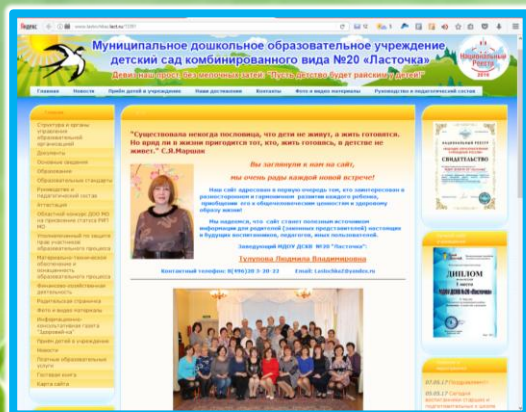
Яндекс www.lastochka-last.ru/?ID?

Муниципальное дошкольное образовательное учреждение детский сад комбинированного вида №20 «Ласточка»

Девиз наш прост без мелочных затей: "Пусть детство будет райским у детей!"

Национальный Реестр 2016

Главная | Новости | Прием детей в учреждение | Наши достижения | Контакты | Фото и видео материалы | Руководство и педагогический состав

Структура и органы управления образовательной организацией
Документы
Основные сведения
Образование
Образовательные стандарты
Руководство и педагогический состав
Аттестация
Областной конкурс ДОО МО на присвоение статуса РИП МО
Уполномоченный по защите прав участников образовательного процесса
Материально-техническое обеспечение и оснащенность образовательного процесса
Финансово-хозяйственная деятельность
Родительская страничка
Фото и видео материалы
Информационно-консультативная группа "Здоровей-ка"
Прием детей в учреждение
Новости
Платные образовательные услуги
Гостевая книга
Карта сайта

"Существовала некогда пословица, что дети не живут, а жить готовятся. Но придя ли в жизни пригодится тот, кто, жить готовясь, о детстве не живет." С.Я.Маршак

Вы заглянули в наш на сайт, мы очень рады каждой новой встрече!

Наш сайт адресован в первую очередь тем, кто заинтересован в разностороннем и гармоничном развитии каждого ребенка, приобщении его к общечеловеческим ценностям и здоровому образу жизни!

Мы надеемся, что сайт станет полезным источником информации для родителей (законных представителей) настоящих и будущих воспитанников, педагогов, иных пользователей.

Заведующий МДОУ ДСКВ №20 "Ласточка":
Тулупова Людмила Владимировна

Контактный телефон: 8(496)20 3-20-33 Email: Lastochka2@yandex.ru

НАЦИОНАЛЬНЫЙ РЕЕСТР
СВИДЕТЕЛЬСТВО

ДИПЛОМ

07.09.17 Поздравляем!
05.09.17 Сегодня